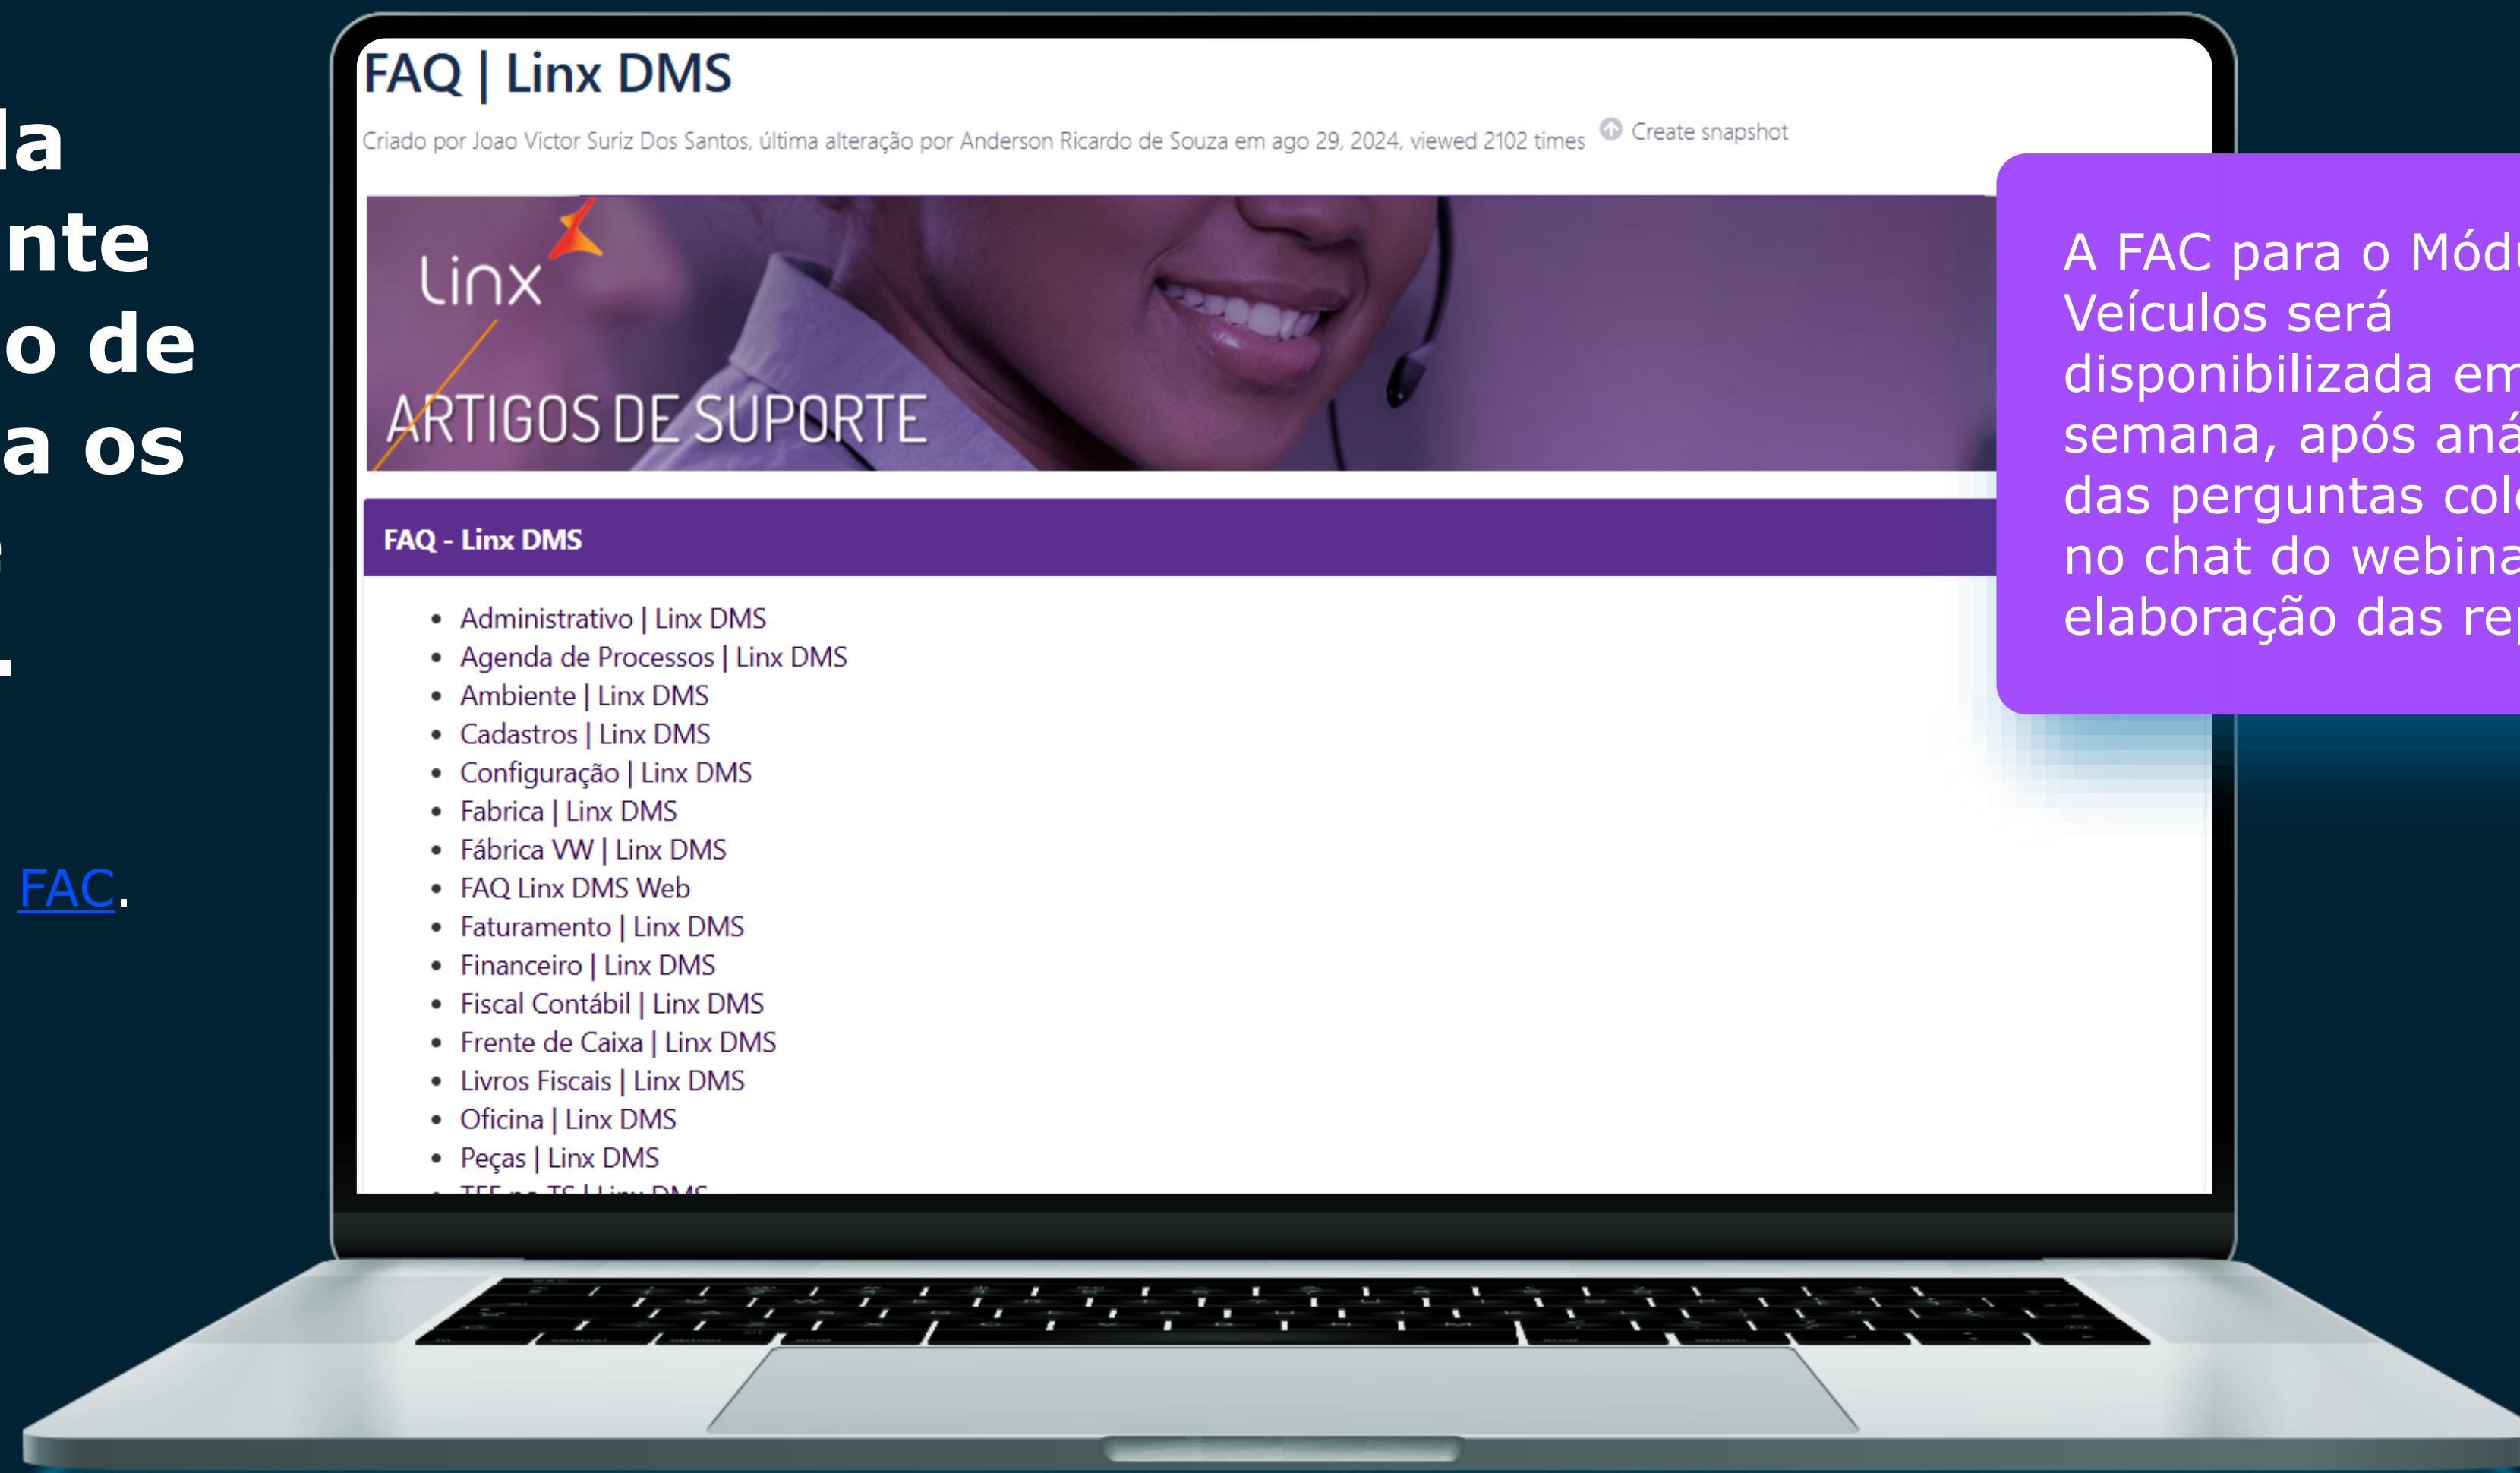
la
nte
o de
a os

FAC.

FAQ | Linx DMS

Criado por Joao Victor Suriz Dos Santos, última alteração por Anderson Ricardo de Souza em ago 29, 2024, viewed 2102 times

Create snapshot

linx

ARTIGOS DE SUPORTE

FAQ - Linx DMS

- Administrativo | Linx DMS
- Agenda de Processos | Linx DMS
- Ambiente | Linx DMS
- Cadastros | Linx DMS
- Configuração | Linx DMS
- Fabrica | Linx DMS
- Fábrica VW | Linx DMS
- FAQ Linx DMS Web
- Faturamento | Linx DMS
- Financeiro | Linx DMS
- Fiscal Contábil | Linx DMS
- Frente de Caixa | Linx DMS
- Livros Fiscais | Linx DMS
- Oficina | Linx DMS
- Peças | Linx DMS
- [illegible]

A FAC para o Módu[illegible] Veículos será disponibilizada em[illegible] semana, após aná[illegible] das perguntas col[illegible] no chat do webina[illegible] elaboração das re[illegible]